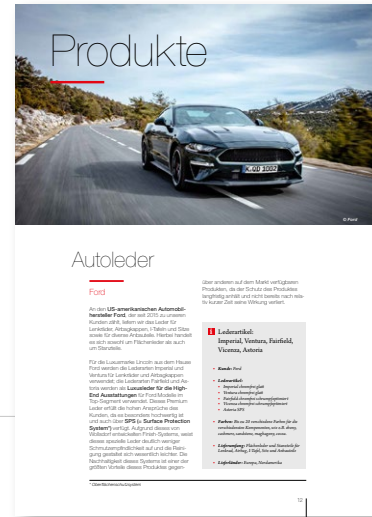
Produkte

K OD 2002

© Ford

Autoleder

Ford

An den US-amerikanischen Automobilhersteller Ford, der seit 2015 zu unseren Kunden zählt, liefern wir das Leder für Lenkräder, Airbagkappen, I-Tafeln und Sitze sowie für diverse Anbauteile. Hierbei handelt es sich sowohl um Flächenleder als auch um Stanzteile.

Für die Luxusmarke Lincoln aus dem Hause Ford werden die Ledersorten Imperial und Ventura für Lenkräder und Airbagkappen verwendet; die Ledersorten Fairfield und Astoria werden als Luxusleder für die High-End Ausstattungen für Ford-Modelle im Top-Segment verwendet. Dieses Premium Leder erfüllt die hohen Ansprüche des Kunden, da es besonders hochwertig ist und auch über SPS (= Surface Protection System)* verfügt. Aufgrund dieses von Wollsdorf entwickelten Finish-Systems, weist dieses spezielle Leder deutlich weniger Schmutzempfindlichkeit auf und die Reinigung gestaltet sich wesentlich leichter. Die Nachhaltigkeit dieses Systems ist einer der größten Vorteile dieses Produktes gegenüber anderen auf dem Markt verfügbaren Produkten, da der Schutz des Produktes langfristig anhält und nicht bereits nach relativ kurzer Zeit seine Wirkung verliert.

* Oberflächenschutzsystem

Lederartikel:
Imperial, Ventura, Fairfield, Vicenza, Astoria

• Kunde: Ford

• Lederartikel:
• Imperial chromefrei glatt
• Ventura chromefrei glatt
• Fairfield chromefrei schrumpfgenarbt
• Vicenza chromefrei schrumpfgenarbt
• Astoria SPS

• Farben: Bis zu 20 verschiedene Farben für die verschiedensten Komponenten, wie z.B. ebony, cashmere, sandstone, mudbogany, cocoa.

• Lieferumfang: Flächenleder und Stanzteile für Lenkrad, Airbag, I-Tafel, Sitz und Anbauteile

• Lieferländer: Europa, Nordamerika

52